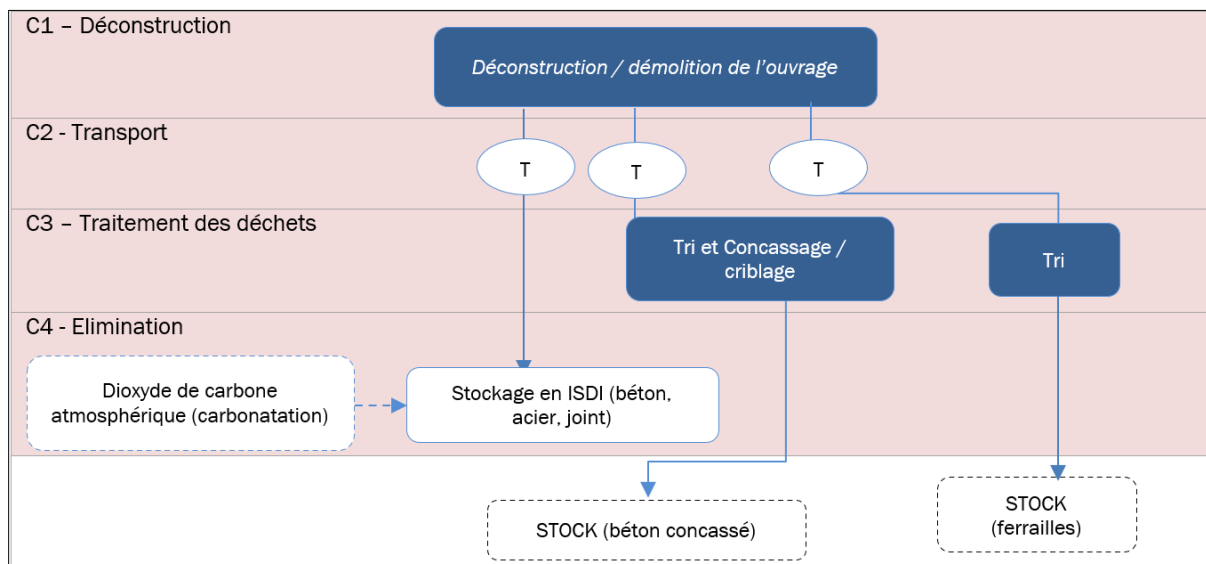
C1 – Déconstruction

Déconstruction / démolition de l'ouvrage

C2 - Transport

T

T

T

C3 – Traitement des déchets

Tri et Concassage / criblage

Tri

C4 - Elimination

Dioxyde de carbone atmosphérique (carbonatation)

Stockage en ISDI (béton, acier, joint)

STOCK (béton concassé)

STOCK (ferrailles)